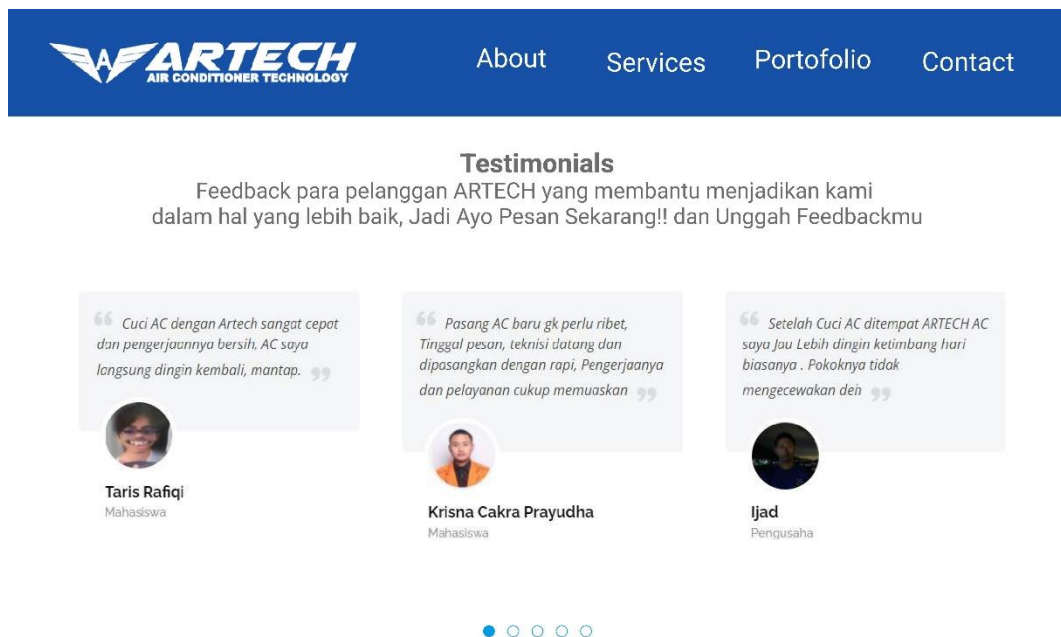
ARTECH
AIR CONDITIONER TECHNOLOGY

About Services Portofolio Contact

Testimonials

Feedback para pelanggan ARTECH yang membantu menjadikan kami dalam hal yang lebih baik, Jadi Ayo Pesan Sekarang!! dan Unggah Feedbackmu

“ Cuci AC dengan Artech sangat cepat dan pengerjaannya bersih, AC saya langsung dingin kembali, mantap. ”

Taris Rafiqi
Mahasiswa

“ Pasang AC baru gk perlu ribet, Tinggal pesan, teknisi datang dan dipasangkan dengan rapi, Pengerjaanya dan pelayanan cukup memuaskan ”

Krisna Cakra Prayudha
Mahasiswa

“ Setelah Cuci AC ditempat ARTECH AC saya Jau Lebih dingin ketimbang hari biasanya . Pokoknya tidak mengecewakan deh ”

Ijad
Pengusaha